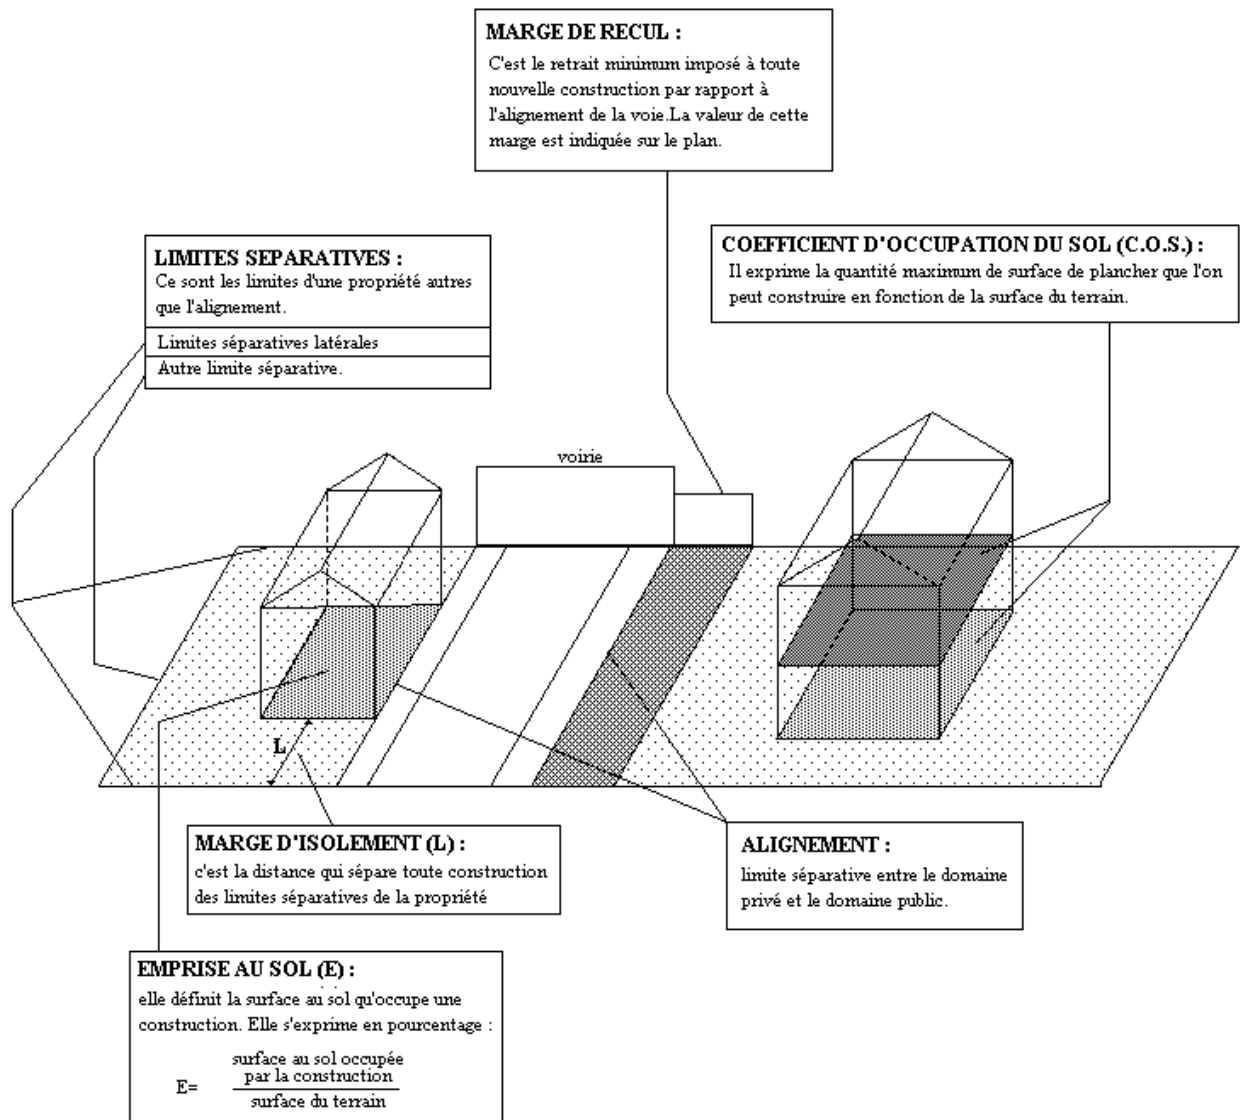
MARGE DE RECUL :
C'est le retrait minimum imposé à toute nouvelle construction par rapport à l'alignement de la voie.La valeur de cette marge est indiquée sur le plan.

LIMITES SEPARATIVES :
Ce sont les limites d'une propriété autres que l'alignement.

Limites séparatives latérales

Autre limite séparative.

COEFFICIENT D'OCCUPATION DU SOL (C.O.S.) :
Il exprime la quantité maximum de surface de plancher que l'on peut construire en fonction de la surface du terrain.

voirie

L

MARGE D'ISOLEMENT (L) :
c'est la distance qui sépare toute construction des limites séparatives de la propriété

ALIGNEMENT :
limite séparative entre le domaine privé et le domaine public.

EMPRISE AU SOL (E) :
elle définit la surface au sol qu'occupe une construction. Elle s'exprime en pourcentage :

$E= \frac{\text{surface au sol occupée par la construction}}{\text{surface du terrain}}$